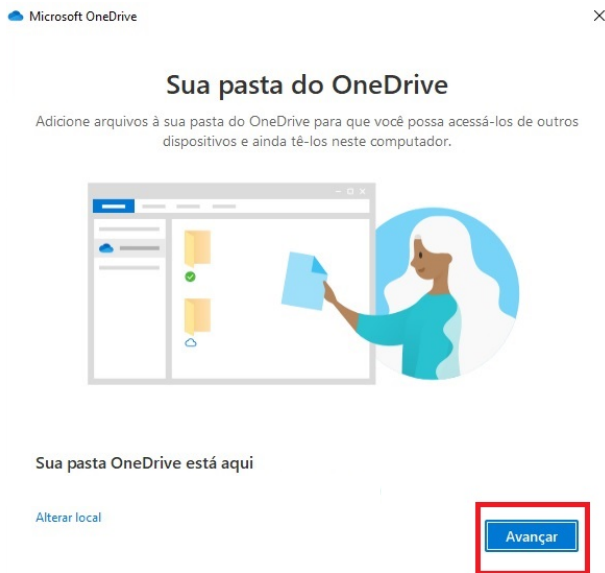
Microsoft OneDrive

×

Sua pasta do OneDrive

Adicione arquivos à sua pasta do OneDrive para que você possa acessá-los de outros dispositivos e ainda tê-los neste computador.

Sua pasta OneDrive está aqui

Alterar local

Avançar